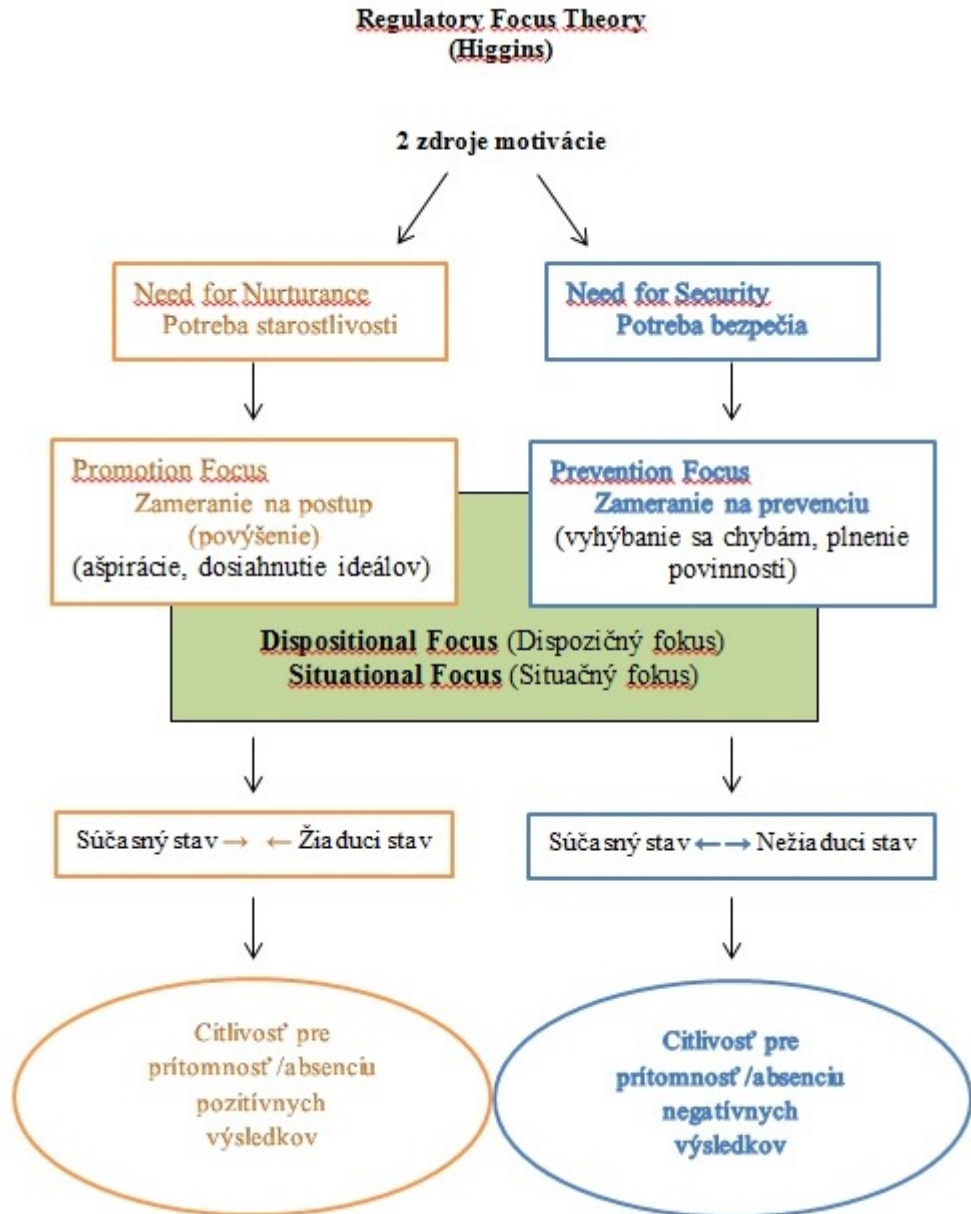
Regulatory Focus Theory
(Higgins)

2 zdroje motivácie

Need for Nurturance
Potreba starostlivosti

Need for Security
Potreba bezpečia

Promotion Focus
Zameranie na postup (povýšenie)
(ašpirácie, dosiahnutie ideálov)

Prevention Focus
Zameranie na prevenciu
(vyhýbanie sa chybám, plnenie povinností)

Dispositional Focus (Dispozičný fokus)
Situational Focus (Situačný fokus)

Súčasný stav → ← Žiaduci stav

Súčasný stav ←→ Nežiaduci stav

Citlivosť pre prítomnosť /absenciu pozitívnych výsledkov

Citlivosť pre prítomnosť /absenciu negatívnych výsledkov